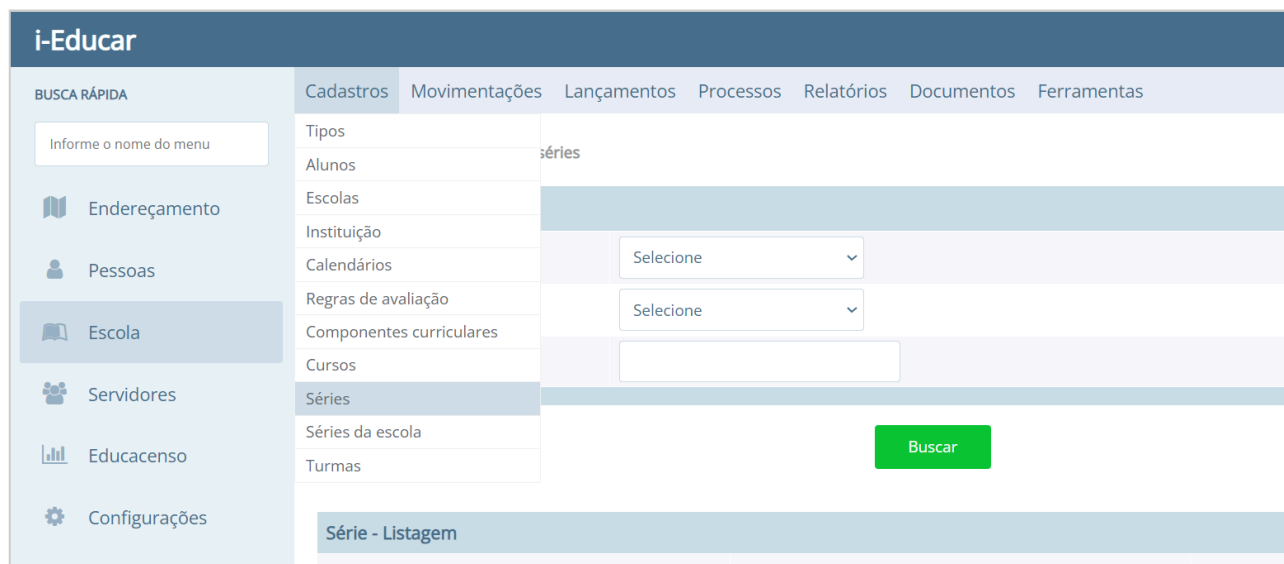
i-Educar

BUSCA RÁPIDA

Informe o nome do menu

Endereçamento

Pessoas

Escola

Servidores

Educacenso

Configurações

Cadastros Movimentações Lançamentos Processos Relatórios Documentos Ferramentas

Tipos
Alunos
Escolas
Instituição
Calendários
Regras de avaliação
Componentes curriculares
Cursos
Séries
Séries da escola
Turmas

séries

Selecione

Selecione

Buscar

Série - Listagem